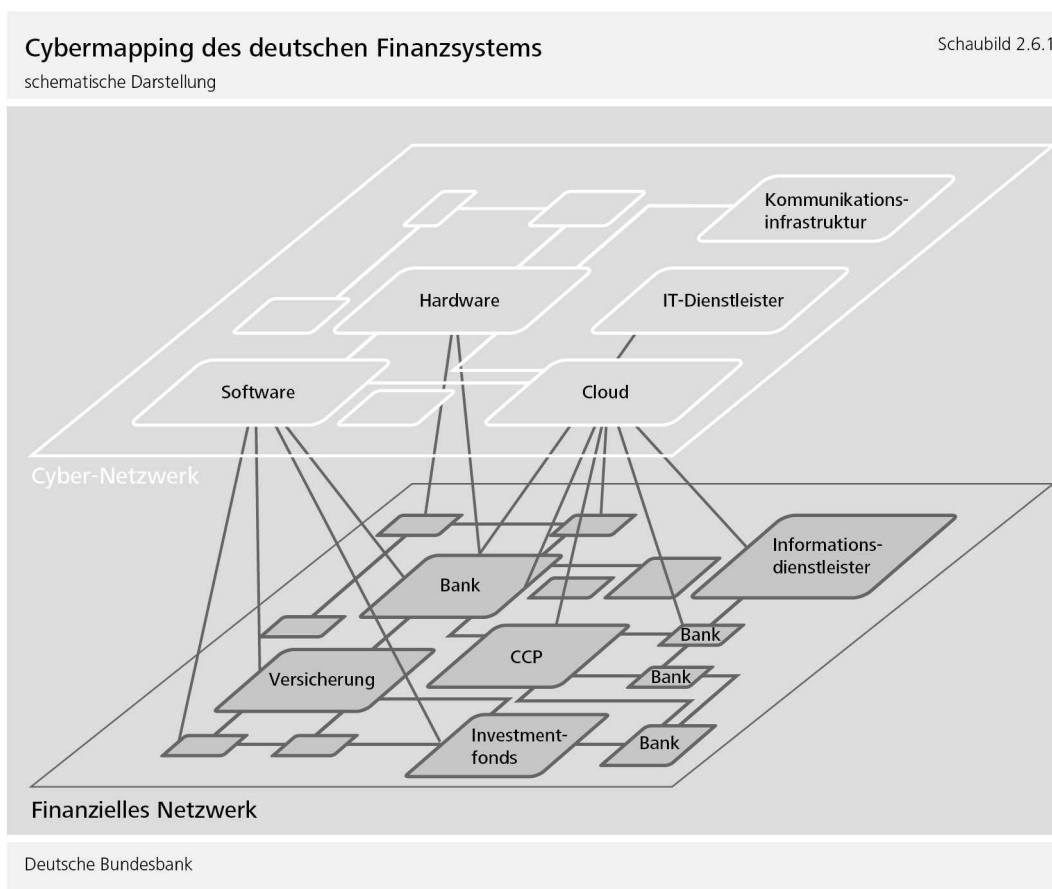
Cybermapping des deutschen Finanzsystems

Schaubild 2.6.1

schematische Darstellung

Kommunikationsinfrastruktur

Hardware

IT-Dienstleister

Software

Cloud

Cyber-Netzwerk

Bank

Informationsdienstleister

Bank

CCP

Versicherung

Bank

Investmentfonds

Bank

Finanzielles Netzwerk

Deutsche Bundesbank